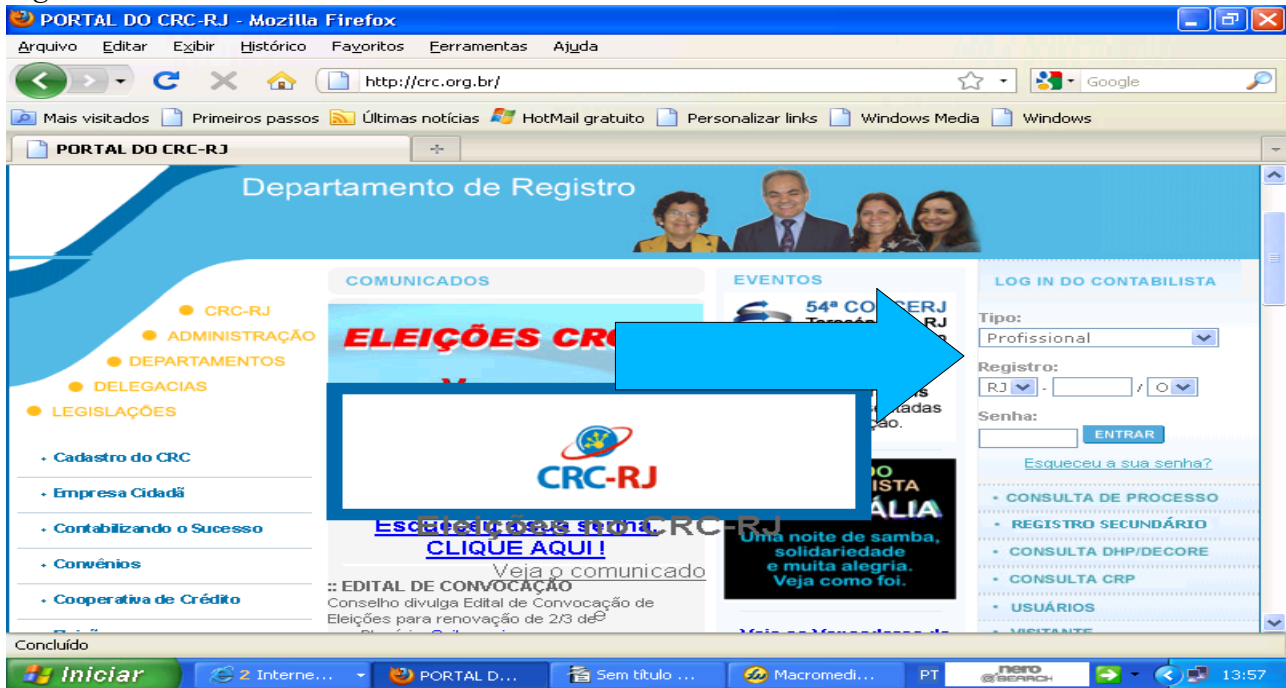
PORTAL DO CRC-RJ - Mozilla Firefox

Arquivo Editar Exibir Histórico Favoritos Ferramentas Ajuda

http://crc.org.br/

Google

Mais visitados Primeiros passos Últimas notícias HotMail gratuito Personalizar links Windows Media Windows

PORTAL DO CRC-RJ

Departamento de Registro

CRC-RJ
ADMINISTRAÇÃO
DEPARTAMENTOS
DELEGACIAS
LEGISLAÇÕES

Cadastro do CRC
Empresa Cidadã
Contabilizando o Sucesso
Convênios
Cooperativa de Crédito

COMUNICADOS

ELEIÇÕES CR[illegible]

CRC-RJ

Eleições no CRC-RJ
CLIQUE AQUI !
Veja o comunicado

:: EDITAL DE CONVOCAÇÃO
Conselho divulga Edital de Convocação de Eleições para renovação de 2/3 do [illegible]

EVENTOS

54ª CO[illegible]ERJ
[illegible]
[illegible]s
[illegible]tadas
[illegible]ção.

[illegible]LIA
Uma noite de samba, solidariedade e muita alegria. Veja como foi.

LOG IN DO CONTABILISTA

Tipo:
Profissional
Registro:
RJ - / O
Senha:
ENTRAR
Esqueceu a sua senha?

CONSULTA DE PROCESSO
REGISTRO SECUNDÁRIO
CONSULTA DHP/DECORE
CONSULTA CRP
USUÁRIOS

Concluído

Iniciar 2 Interne... PORTAL D... Sem título ... Macromedi... PT nero SEARCH 13:57